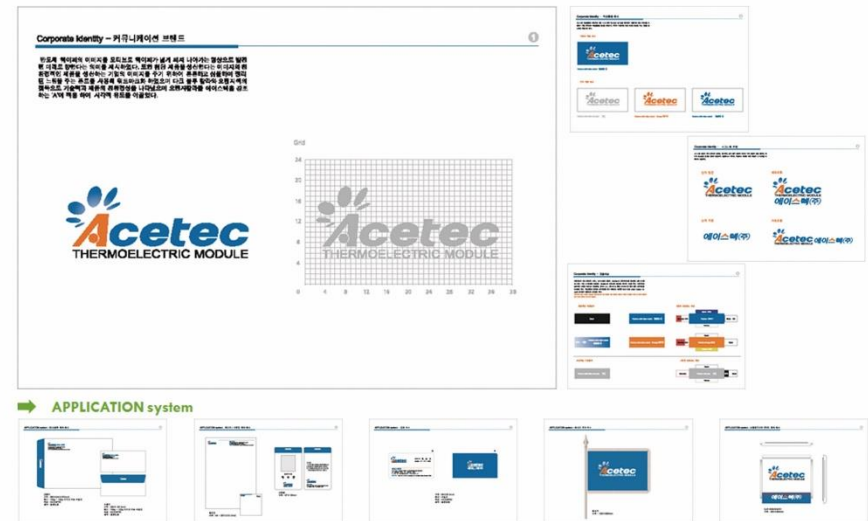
Corporate Identity – 커뮤니케이션 브랜드

1

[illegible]

Acetec
THERMOELECTRIC MODULE

Grid

24
20
16
12
8
4
0

0 4 8 12 16 20 24 28 32 36

Acetec
THERMOELECTRIC MODULE

Acetec

Acetec
THERMOELECTRIC MODULE

Acetec
에이스텍㈜

에이스텍㈜

Acetec 에이스텍㈜

APPLICATION system

Acetec

Acetec

에이스텍㈜